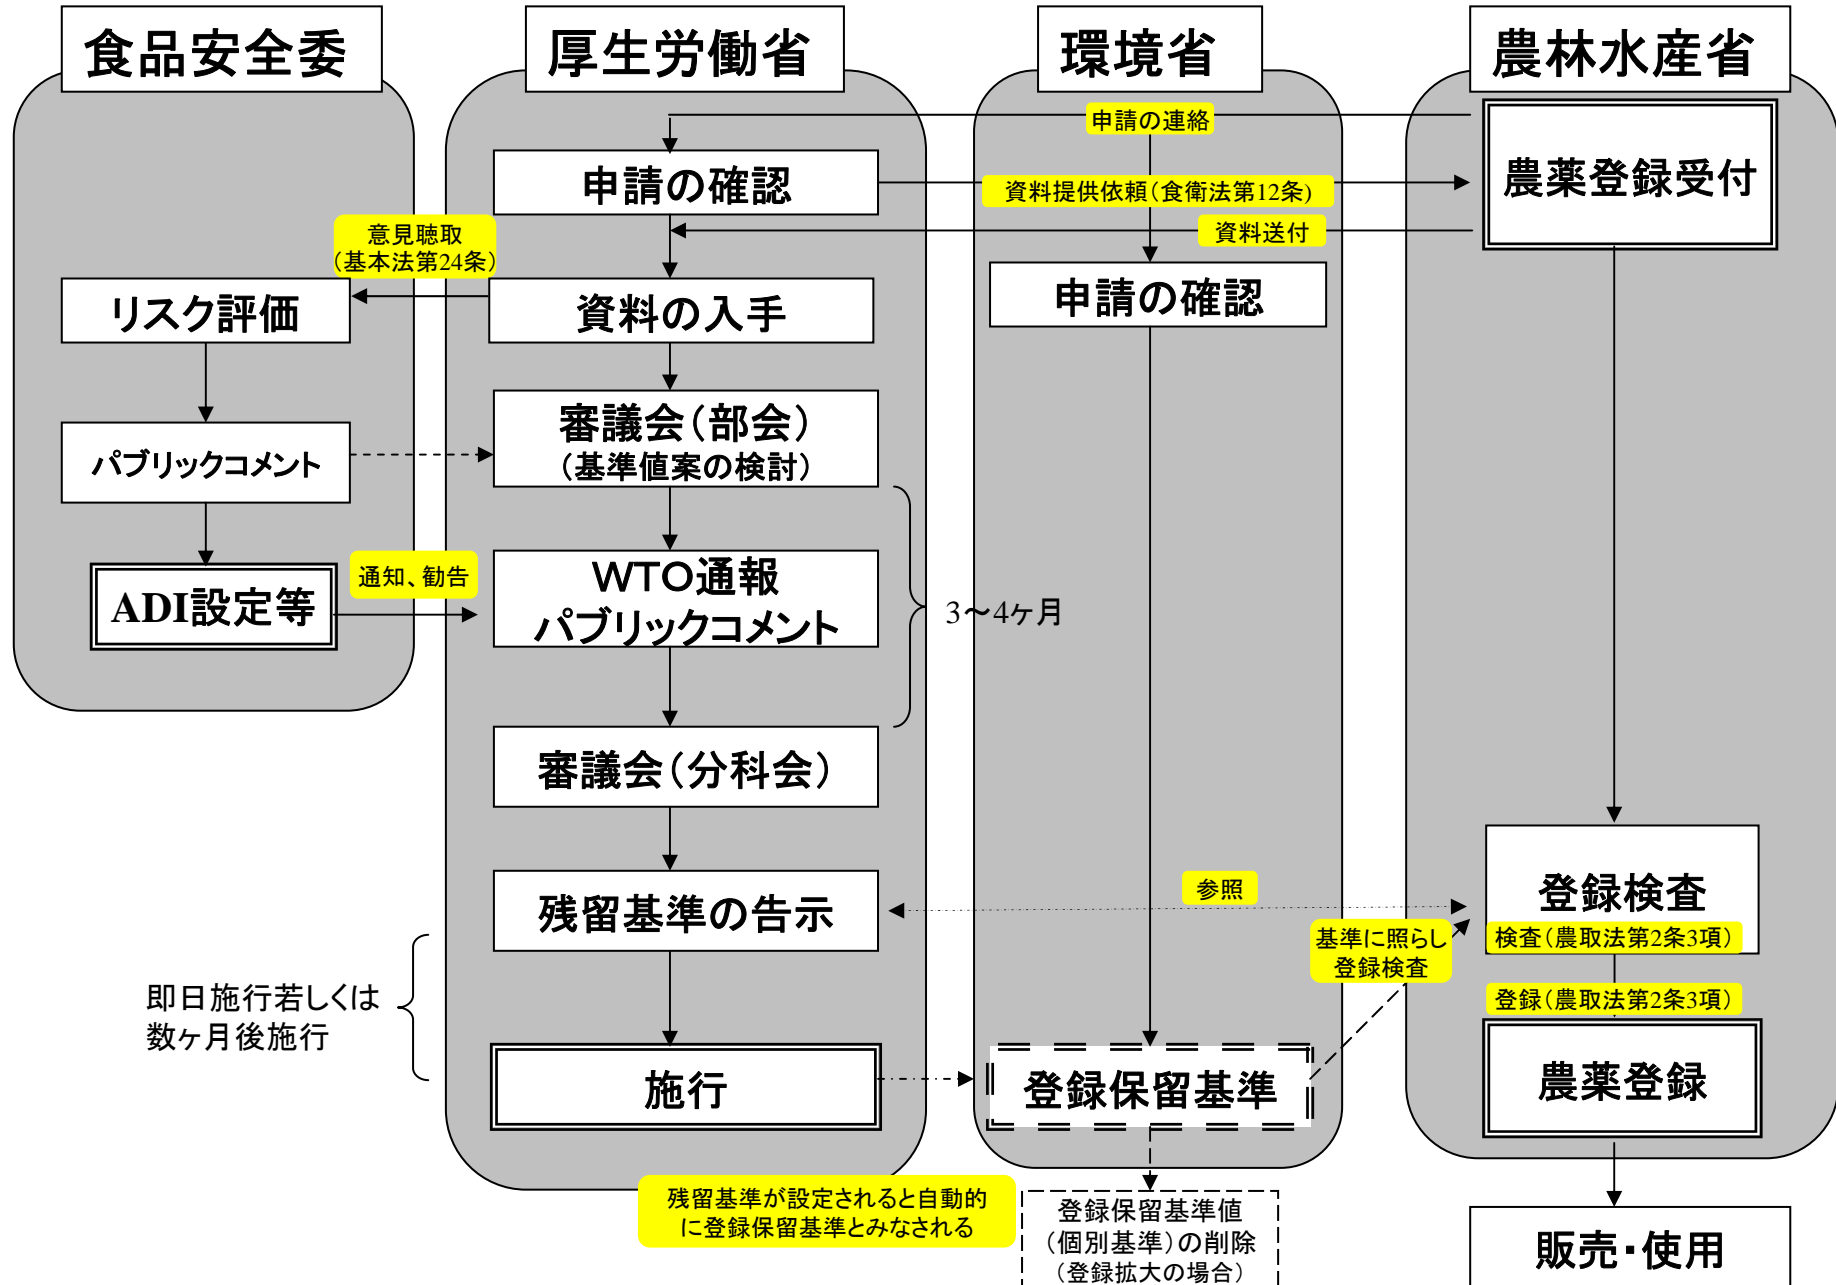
食品安全委

厚生労働省

環境省

農林水産省

申請の連絡

申請の確認

資料提供依頼(食衛法第12条)

農薬登録受付

資料送付

意見聴取
(基本法第24条)

申請の確認

リスク評価

資料の入手

審議会(部会)
(基準値案の検討)

パブリックコメント

ADI設定等

通知、勧告

WTO通報
パブリックコメント

3〜4ヶ月

審議会(分科会)

登録検査

参照

残留基準の告示

基準に照らし
登録検査

検査(農取法第2条3項)

即日施行若しくは
数ヶ月後施行

登録(農取法第2条3項)

施行

登録保留基準

農薬登録

残留基準が設定されると自動的に登録保留基準とみなされる

登録保留基準値
(個別基準)の削除
(登録拡大の場合)

販売・使用